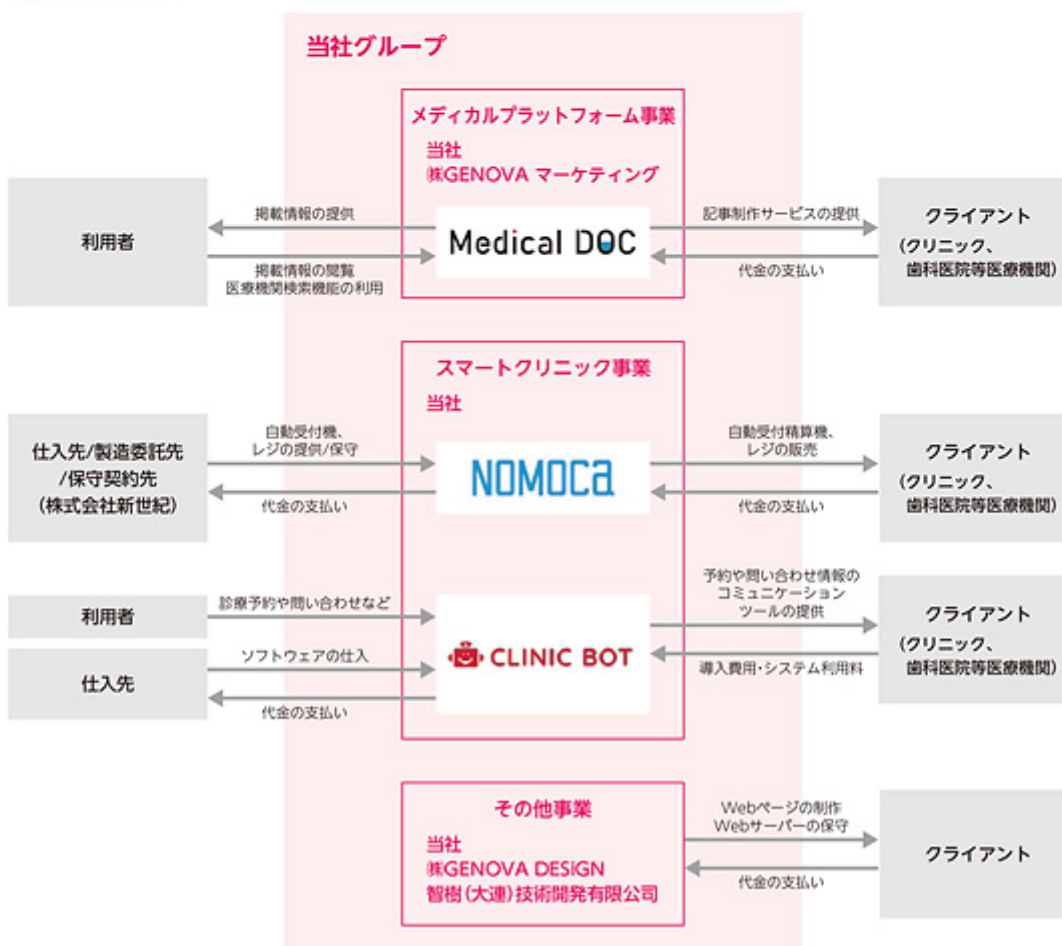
当社グループ

メディカルプラットフォーム事業
当社
㈱GENOVA マーケティング

利用者

掲載情報の提供

掲載情報の閲覧
医療機関検索機能の利用

Medical DOC

記事制作サービスの提供

代金の支払い

クライアント
(クリニック、
歯科医院等医療機関)

スマートクリニック事業
当社

仕入先/製造委託先
/保守契約先
(株式会社新世紀)

自動受付機、
レジの提供/保守

代金の支払い

NOMOCa

自動受付精算機、
レジの販売

代金の支払い

クライアント
(クリニック、
歯科医院等医療機関)

利用者

診療予約や問い合わせなど

仕入先

ソフトウェアの仕入

代金の支払い

CLINIC BOT

予約や問い合わせ情報の
コミュニケーション
ツールの提供

導入費用・システム利用料

クライアント
(クリニック、
歯科医院等医療機関)

その他事業
当社
㈱GENOVA DESIGN
智樹(大連)技術開発有限公司

Webページの制作
Webサーバーの保守

代金の支払い

クライアント